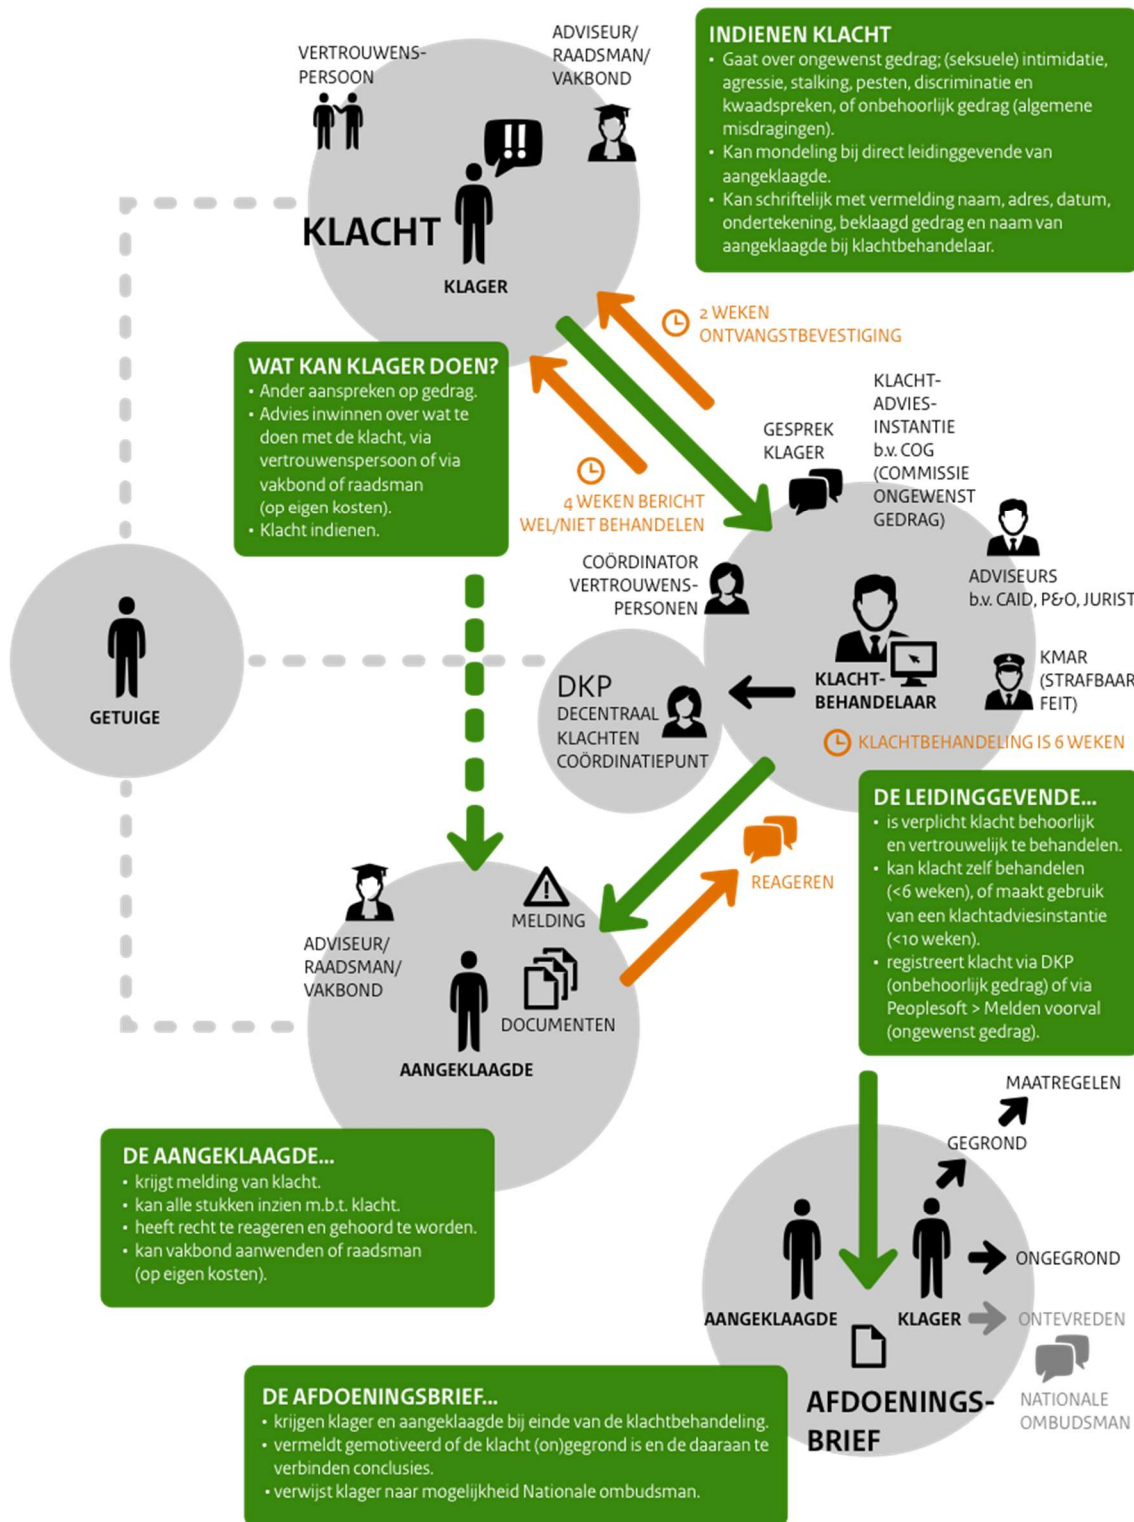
VERTROUWENS-PERSOON

ADVISEUR/ RAADSMAN/ VAKBOND

KLACHT

KLAGER

INDIENEN KLACHT
• Gaat over ongewenst gedrag; (seksuele) intimidatie, agressie, stalking, pesten, discriminatie en kwaadspreken, of onbehoorlijk gedrag (algemene misdragingen).
• Kan mondeling bij direct leidinggevende van aangeklaagde.
• Kan schriftelijk met vermelding naam, adres, datum, ondertekening, beklaagd gedrag en naam van aangeklaagde bij klachtbehandelaar.

2 WEKEN ONTVANGSTBEVESTIGING

WAT KAN KLAGER DOEN?
• Ander aanspreken op gedrag.
• Advies inwinnen over wat te doen met de klacht, via vertrouwenspersoon of via vakbond of raadsman (op eigen kosten).
• Klacht indienen.

4 WEKEN BERICHT WEL/NIET BEHANDELEN

GESPREK KLAGER

KLACHT-ADVIES-INSTANTIE b.v. COG (COMMISSIE ONGEWENST GEDRAG)

ADVISEURS b.v. CAID, P&O, JURIST

COÖRDINATOR VERTROUWENS-PERSONEN

GETUIGE

DKP DECENTRAAL KLACHTEN COÖRDINATIEPUNT

KLACHT-BEHANDELAAR

KMAR (STRAFBAAR FEIT)

KLACHTBEHANDELING IS 6 WEKEN

DE LEIDINGGEVENDE...
• is verplicht klacht behoorlijk en vertrouwelijk te behandelen.
• kan klacht zelf behandelen (<6 weken), of maakt gebruik van een klachtadviesinstantie (<10 weken).
• registreert klacht via DKP (onbehoorlijk gedrag) of via Peoplesoft > Melden voorval (ongewenst gedrag).

REAGEREN

MELDING

ADVISEUR/ RAADSMAN/ VAKBOND

DOCUMENTEN

AANGEKLAAGDE

MAATREGELEN

GEGROND

DE AANGEKLAAGDE...
• krijgt melding van klacht.
• kan alle stukken inzien m.b.t. klacht.
• heeft recht te reageren en gehoord te worden.
• kan vakbond aanwenden of raadsman (op eigen kosten).

ONGEGROND

AANGEKLAAGDE

KLAGER

ONTEVREDEN

NATIONALE OMBUDSMAN

DE AFDOENINGSBRIEF...
• krijgen klager en aangeklaagde bij einde van de klachtbehandeling.
• vermeldt gemotiveerd of de klacht (on)gegrond is en de daaraan te verbinden conclusies.
• verwijst klager naar mogelijkheid Nationale ombudsman.

AFDOENINGS-BRIEF